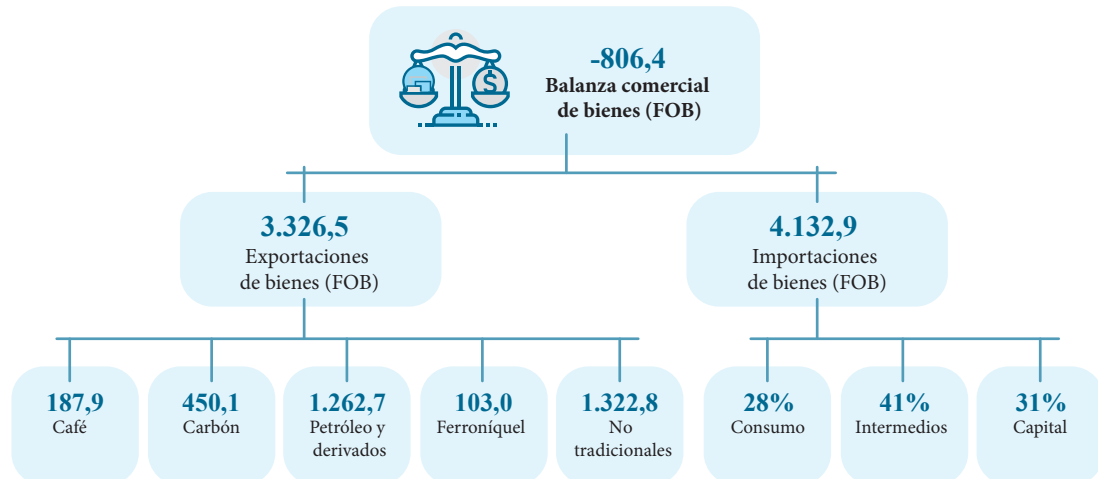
-806,4
Balanza comercial de bienes (FOB)

3.326,5
Exportaciones de bienes (FOB)

4.132,9
Importaciones de bienes (FOB)

187,9
Café

450,1
Carbón

1.262,7
Petróleo y derivados

103,0
Ferroníquel

1.322,8
No tradicionales

28%
Consumo

41%
Intermedios

31%
Capital